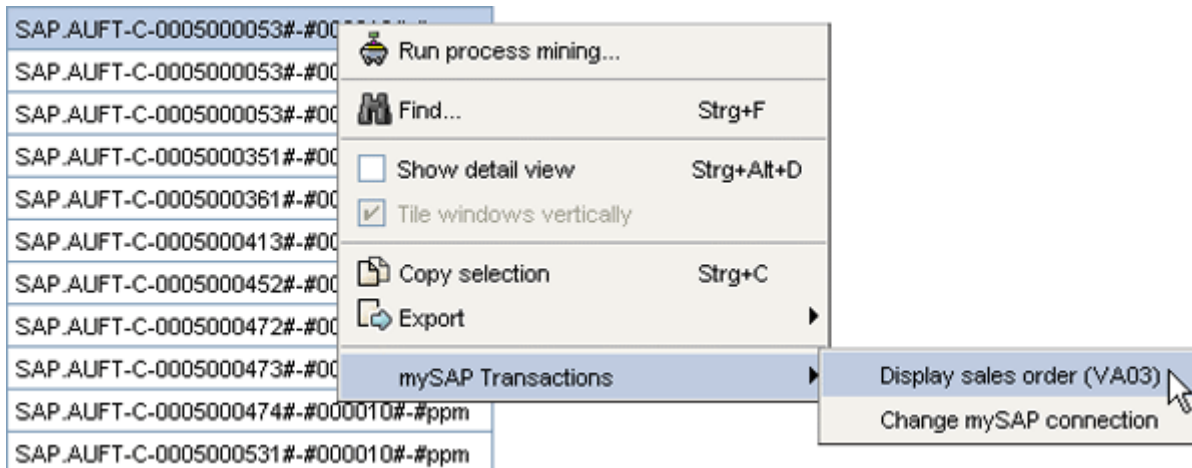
SAP.AUFT-C-0005000053#-#00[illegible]
SAP.AUFT-C-0005000053#-#00
SAP.AUFT-C-0005000053#-#00
SAP.AUFT-C-0005000351#-#00
SAP.AUFT-C-0005000361#-#00
SAP.AUFT-C-0005000413#-#00
SAP.AUFT-C-0005000452#-#00
SAP.AUFT-C-0005000472#-#00
SAP.AUFT-C-0005000473#-#00
SAP.AUFT-C-0005000474#-#000010#-#ppm
SAP.AUFT-C-0005000531#-#000010#-#ppm

Run process mining...
Find... Strg+F
Show detail view Strg+Alt+D
Tile windows vertically
Copy selection Strg+C
Export
mySAP Transactions

Display sales order (VA03)
Change mySAP connection